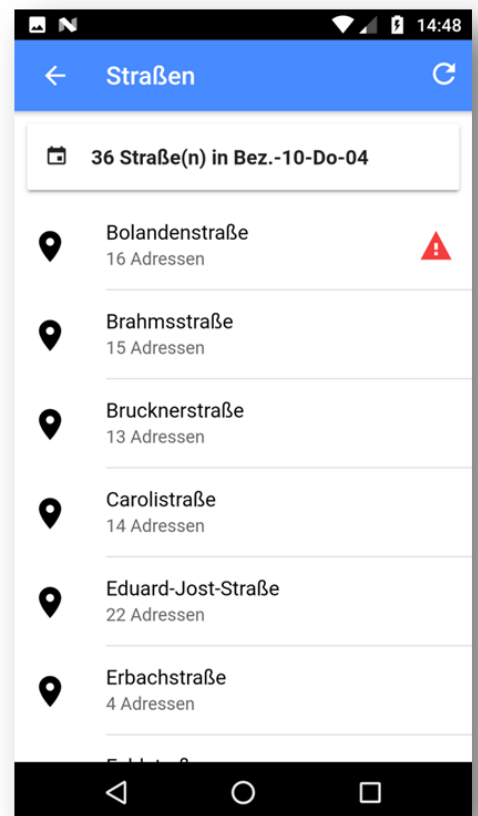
14:48

Straßen

36 Straße(n) in Bez.-10-Do-04

Bolandenstraße
16 Adressen

Brahmsstraße
15 Adressen

Brucknerstraße
13 Adressen

Carolistraße
14 Adressen

Eduard-Jost-Straße
22 Adressen

Erbachstraße
4 Adressen

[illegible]